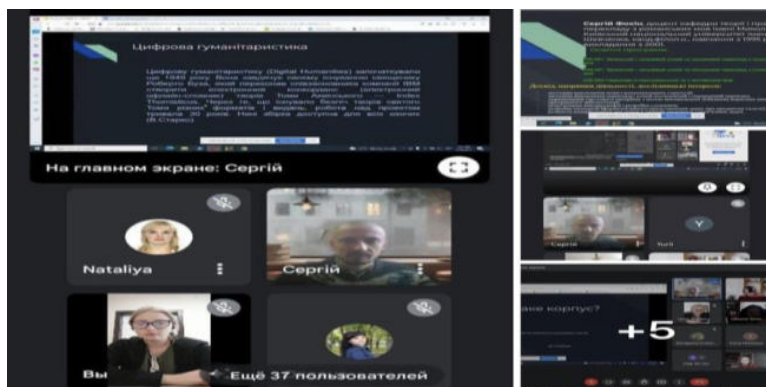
Цифрова гуманітаристика

Цифрову гуманітаристику (Digital Humanities) започаткував ще 1949 року. Вона нащадує своєму походженню священику Роберто Бузі, який переконав співзасновника компанії IBM створити електронний конкорданс (електронний словник-словопокажчик) творів Томи Аквінського — Index Thomisticus. Через те, що охоплено багато творів святого Томи різних форматів і видань, робота над проектом тривала 30 років. Нині збірка доступна для всіх охочих (R.Страно)

На главном экране: Сергій

Nataliya

Сергій

Вы

Ещё 37 пользователей

Сергій Фокін, доцент кафедри теорії і практики перекладу з романських мов імені Миколи Зерова Київського національного університету імені Тараса Шевченка, кандидат філології, викладає з 1998 р., викладання з 2005.

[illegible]

Сергій

Yurii

корпус?

+5